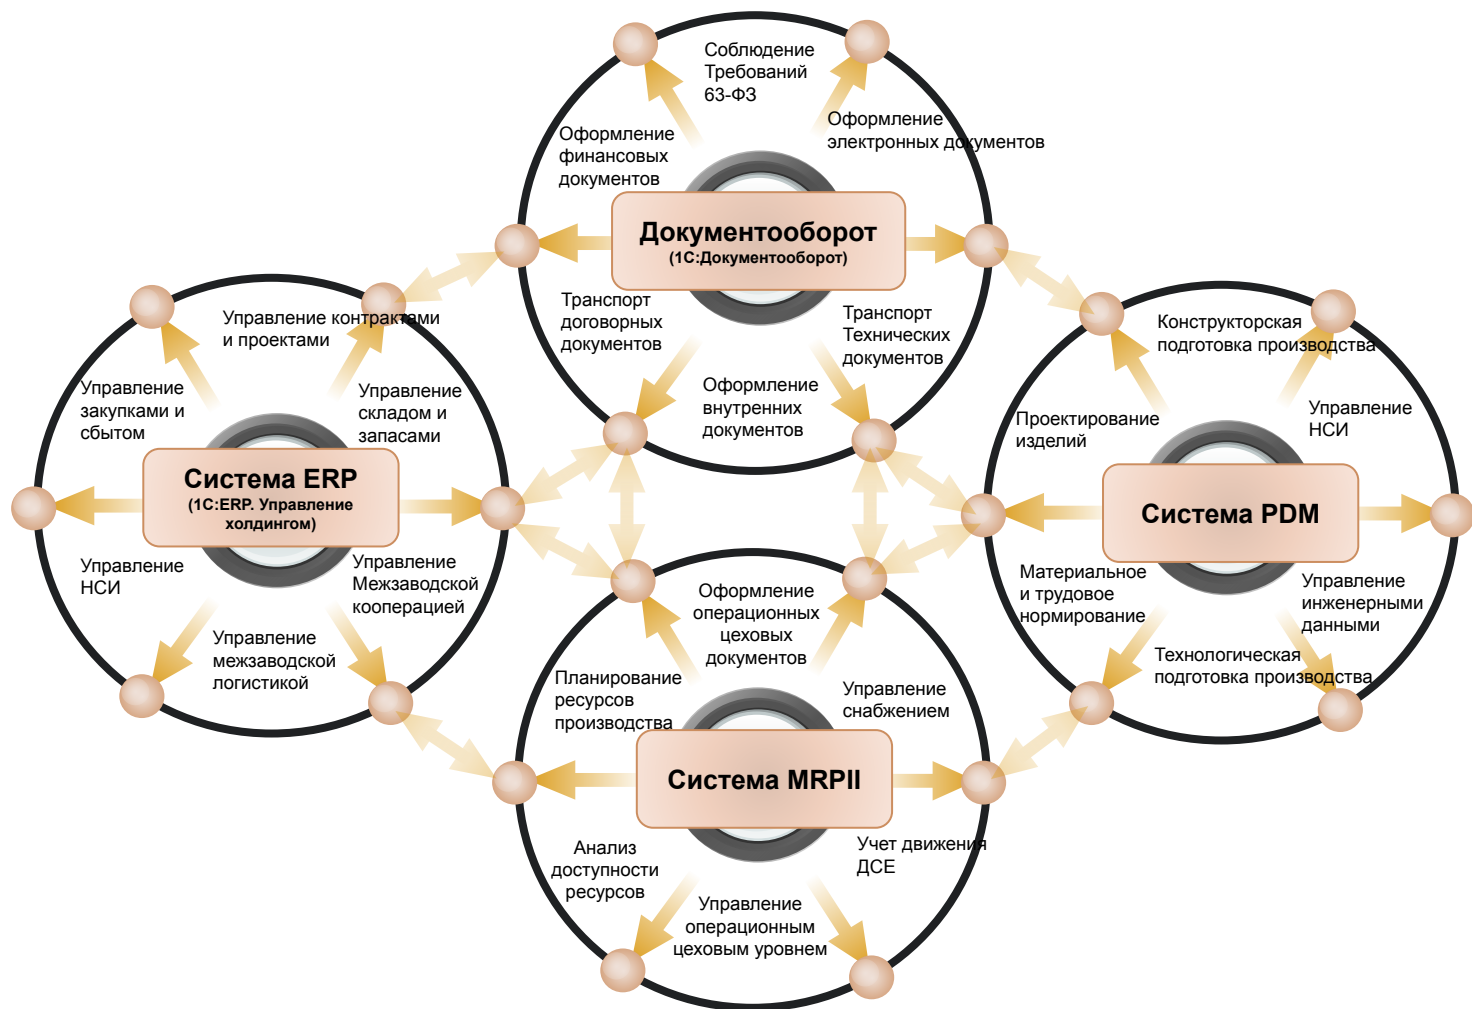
Соблюдение Требований 63-ФЗ

Оформление финансовых документов

Оформление электронных документов

Документооборот
(1С:Документооборот)

Транспорт договорных документов

Транспорт Технических документов

Оформление внутренних документов

Управление контрактами и проектами

Управление закупками и сбытом

Управление складом и запасами

Система ERP
(1С:ERP. Управление холдингом)

Управление НСИ

Управление Межзаводской кооперацией

Управление межзаводской логистикой

Конструкторская подготовка производства

Проектирование изделий

Управление НСИ

Система PDM

Материальное и трудовое нормирование

Управление инженерными данными

Технологическая подготовка производства

Оформление операционных цеховых документов

Планирование ресурсов производства

Управление снабжением

Система MRPII

Анализ доступности ресурсов

Учет движения ДСЕ

Управление операционным цеховым уровнем